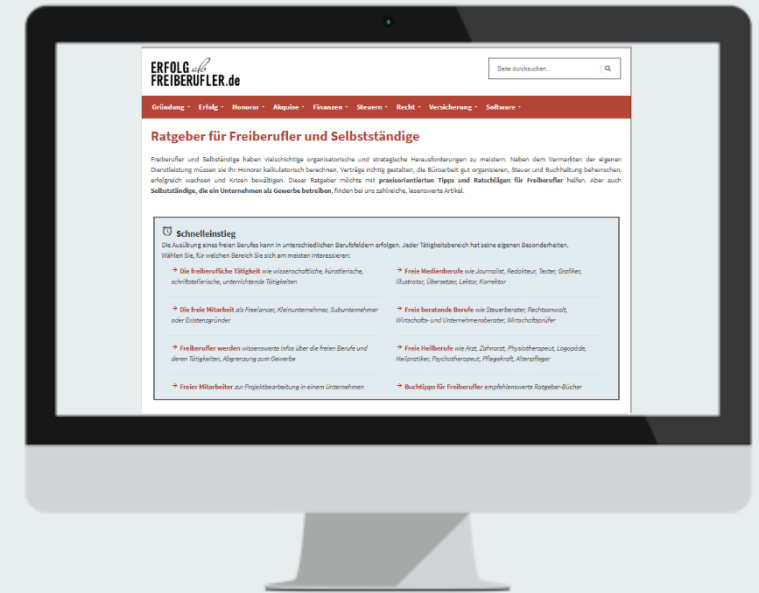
ERFOLG als FREIBERUFLER.de

Seite durchsuchen...

Gründung · Erfolg · Honorar · Akquise · Finanzen · Steuern · Recht · Versicherung · Software ·

Ratgeber für Freiberufler und Selbstständige

Freiberufler und Selbständige haben vielschichtige organisatorische und strategische Herausforderungen zu meistern. Neben dem Vermarkten der eigenen Dienstleistung müssen sie ihr Honorar kalkulatorisch berechnen, Verträge richtig gestalten, die Büroarbeit gut organisieren, Steuer und Buchhaltung beherrschen, erfolgreich wachsen und Krisen bewältigen. Dieser Ratgeber möchte mit praxisorientierten Tipps und Ratschlägen für Freiberufler helfen. Aber auch Selbstständige, die ein Unternehmen als Gewerbe betreiben, finden bei uns zahlreiche, lesenswerte Artikel.

Schnelleinstieg
Die Ausübung eines freien Berufes kann in unterschiedlichen Berufsfeldern erfolgen. Jeder Tätigkeitsbereich hat seine eigenen Besonderheiten. Wählen Sie, für welchen Bereich Sie sich am meisten interessieren:

→ Die freiberufliche Tätigkeit wie wissenschaftliche, künstlerische, schriftstellerische, unterrichtende Tätigkeiten

→ Freie Medienberufe wie Journalist, Redakteur, Texter, Grafiker, Illustrator, Übersetzer, Lektor, Korrektor

→ Die freie Mitarbeit als Freelancer, Kleinunternehmer, Subunternehmer oder Existenzgründer

→ Freie beratende Berufe wie Steuerberater, Rechtsanwalt, Wirtschafts- und Unternehmensberater, Wirtschaftsprüfer

→ Freiberufler werden wissenswerte Infos über die freien Berufe und deren Tätigkeiten, Abgrenzung zum Gewerbe

→ Freie Heilberufe wie Arzt, Zahnarzt, Physiotherapeut, Logopäde, Heilpraktiker, Psychotherapeut, Pflegekraft, Altenpfleger

→ Freier Mitarbeiter zur Projektbearbeitung in einem Unternehmen

→ Buchtipps für Freiberufler empfehlenswerte Ratgeber-Bücher